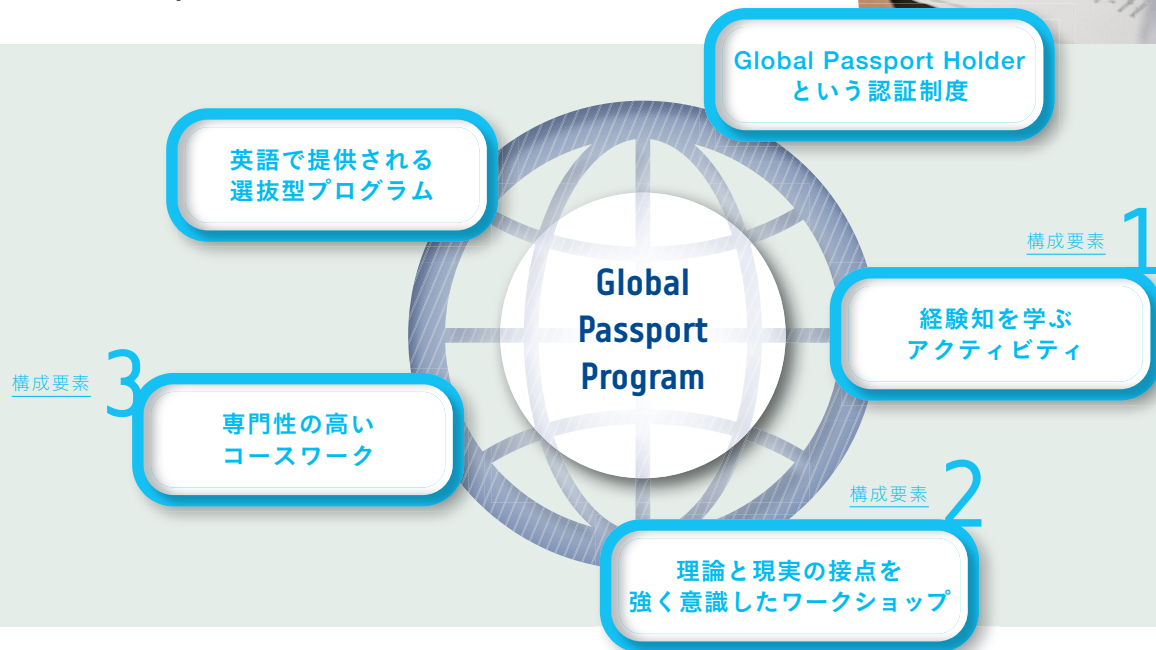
Global Passport Holder
という認証制度

英語で提供される
選抜型プログラム

Global
Passport
Program

構成要素 1
経験知を学ぶ
アクティビティ

構成要素 3
専門性の高い
コースワーク

構成要素 2
理論と現実の接点を
強く意識したワークショップ